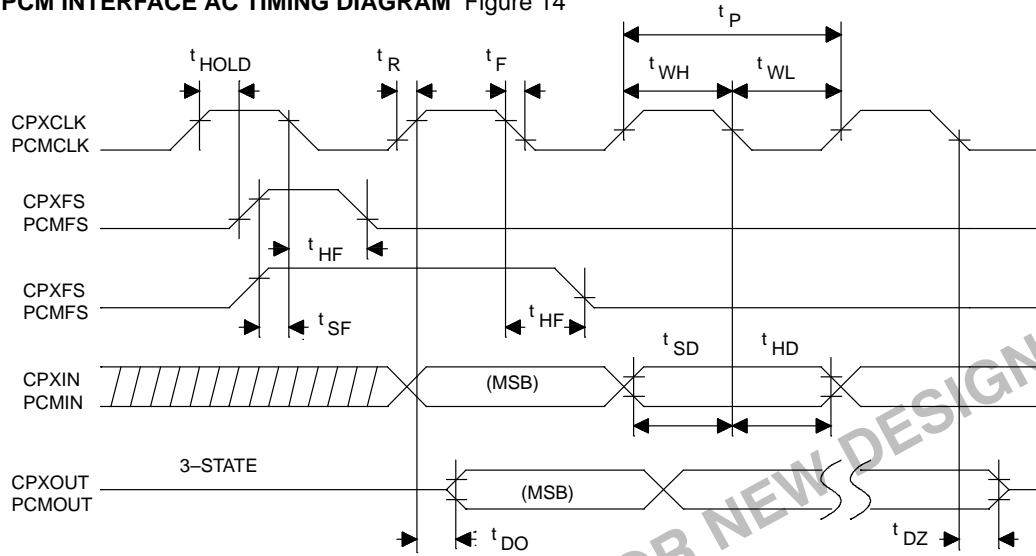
PCM INTERFACE AC TIMING DIAGRAM Figure 14

$t_{P}$

$t_{HOLD}$

$t_{R}$

$t_{F}$

$t_{WH}$

$t_{WL}$

CPXCLK
PCMCLK

CPXFS
PCMFS

$t_{HF}$

CPXFS
PCMFS

$t_{SF}$

$t_{HF}$

$t_{SD}$

$t_{HD}$

CPXIN
PCMIN

(MSB)

3–STATE

CPXOUT
PCMOUT

(MSB)

$t_{DO}$

$t_{DZ}$

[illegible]R NEW DESIGN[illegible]